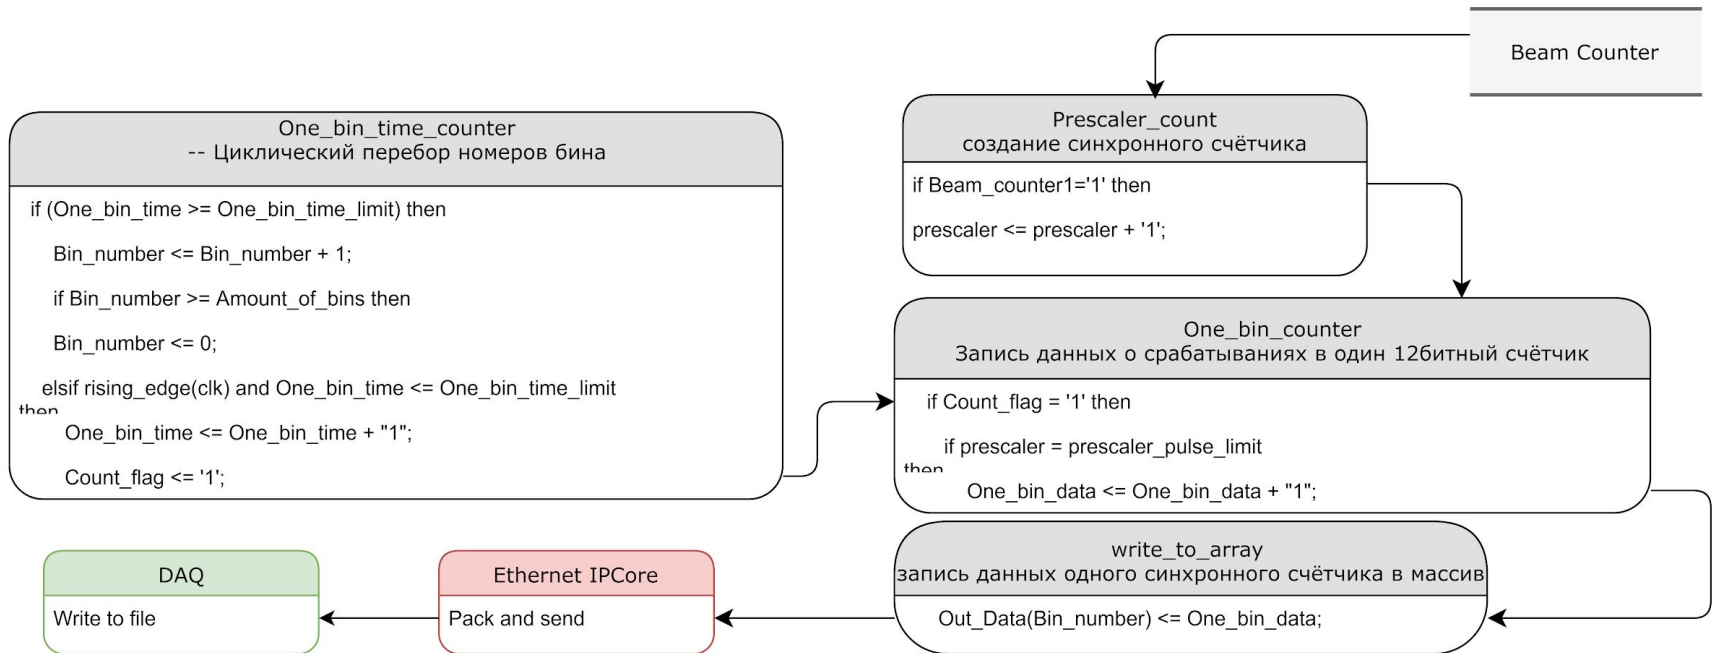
Beam Counter

Prescaler_count
создание синхронного счётчика

if Beam_counter1='1' then

prescaler <= prescaler + '1';

One_bin_time_counter
-- Циклический перебор номеров бина

if (One_bin_time >= One_bin_time_limit) then

Bin_number <= Bin_number + 1;

if Bin_number >= Amount_of_bins then

Bin_number <= 0;

elsif rising_edge(clk) and One_bin_time <= One_bin_time_limit then

One_bin_time <= One_bin_time + "1";

Count_flag <= '1';

One_bin_counter
Запись данных о срабатываниях в один 12битный счётчик

if Count_flag = '1' then

if prescaler = prescaler_pulse_limit then

One_bin_data <= One_bin_data + "1";

write_to_array
запись данных одного синхронного счётчика в массив

Out_Data(Bin_number) <= One_bin_data;

Ethernet IPCore

Pack and send

DAQ

Write to file